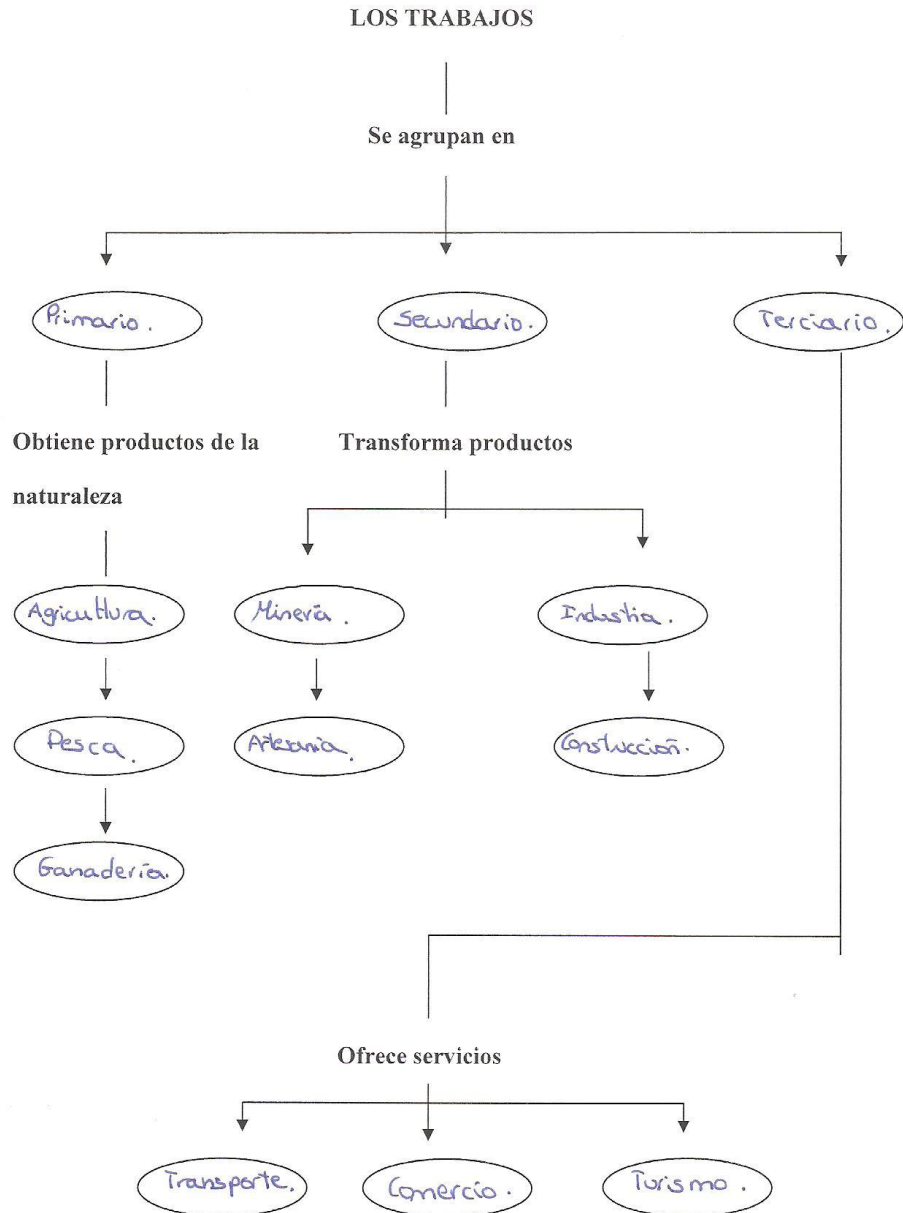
LOS TRABAJOS

Se agrupan en

Primario.

Secundario.

Terciario.

Obtiene productos de la naturaleza

Transforma productos

Agricultura.

Pesca.

Ganadería.

Minería.

Artesania.

Industia.

Constucción.

Ofrece servicios

Transporte.

Comercio.

Turismo.